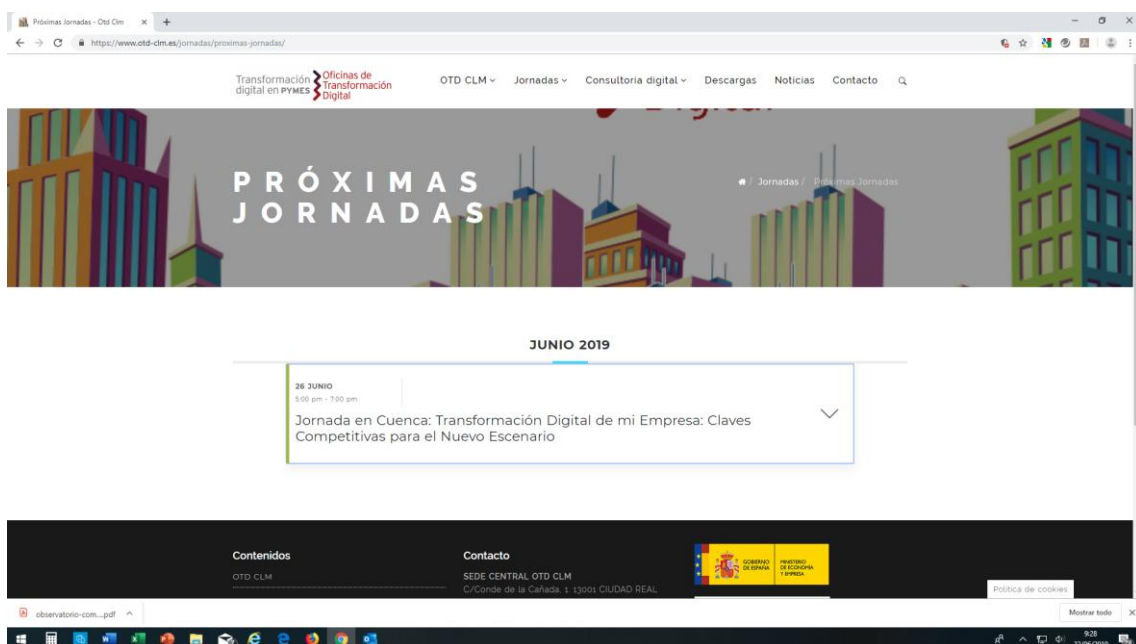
Próximas Jornadas - Otd Clm × +

https://www.otd-clm.es/jornadas/proximas-jornadas/

Transformación digital en PYMES Oficinas de Transformación Digital

OTD CLM Jornadas Consultoría digital Descargas Noticias Contacto

PRÓXIMAS JORNADAS

/ Jornadas / Próximas Jornadas

JUNIO 2019

26 JUNIO
5:00 pm - 7:00 pm

Jornada en Cuenca: Transformación Digital de mi Empresa: Claves Competitivas para el Nuevo Escenario

Contenidos
OTD CLM

Contacto
SEDE CENTRAL OTD CLM
C/Conde de la Cañada, 1. 13001 CIUDAD REAL

GOBIERNO DE ESPAÑA MINISTERIO DE ECONOMÍA Y EMPRESA

Política de cookies

observatorio-com....pdf

Mostrar todo

9:28
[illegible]